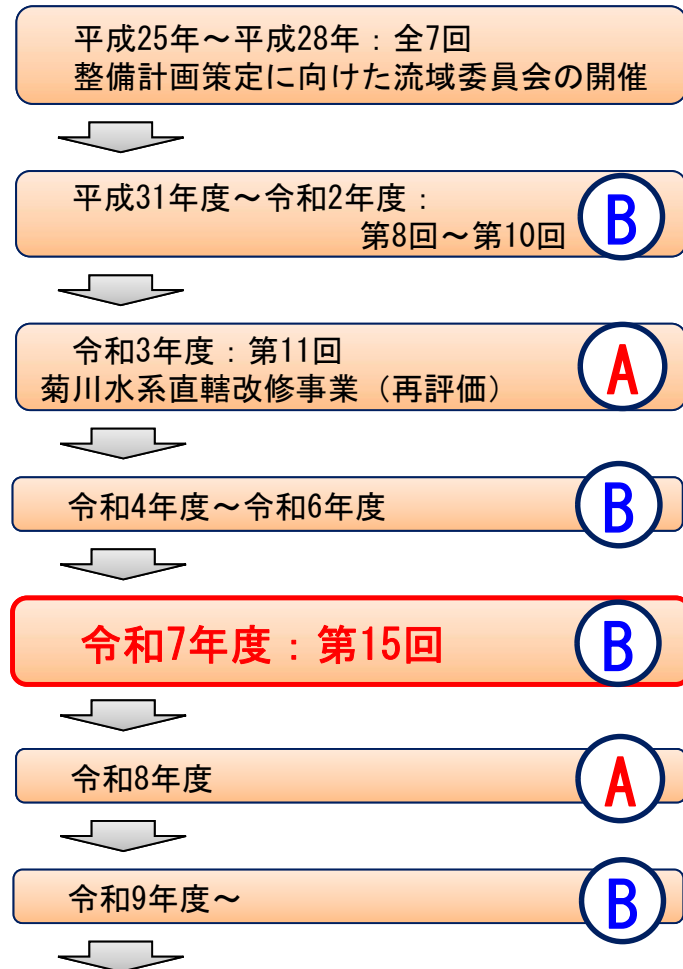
平成25年～平成28年：全7回
整備計画策定に向けた流域委員会の開催

平成31年度～令和2年度：
第8回～第10回

B

令和3年度：第11回
菊川水系直轄改修事業（再評価）

A

令和4年度～令和6年度

B

令和7年度：第15回

B

令和8年度

A

令和9年度～

B